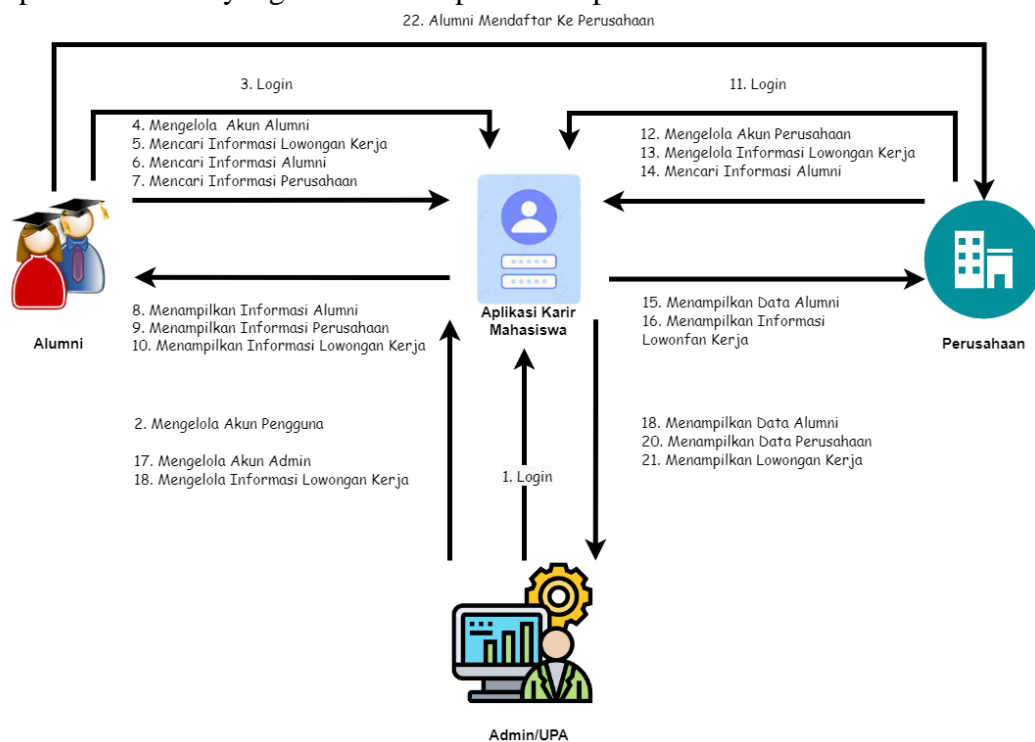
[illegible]

22. Alumni Mendaftar Ke Perusahaan

3. Login

4. Mengelola Akun Alumni
5. Mencari Informasi Lowongan Kerja
6. Mencari Informasi Alumni
7. Mencari Informasi Perusahaan

11. Login

12. Mengelola Akun Perusahaan
13. Mengelola Informasi Lowongan Kerja
14. Mencari Informasi Alumni

Alumni

Aplikasi Karir Mahasiswa

Perusahaan

8. Menampilkan Informasi Alumni
9. Menampilkan Informasi Perusahaan
10. Menampilkan Informasi Lowongan Kerja

15. Menampilkan Data Alumni
16. Menampilkan Informasi Lowonfan Kerja

2. Mengelola Akun Pengguna

17. Mengelola Akun Admin
18. Mengelola Informasi Lowongan Kerja

1. Login

18. Menampilkan Data Alumni
20. Menampilkan Data Perusahaan
21. Menampilkan Lowongan Kerja

Admin/UPA